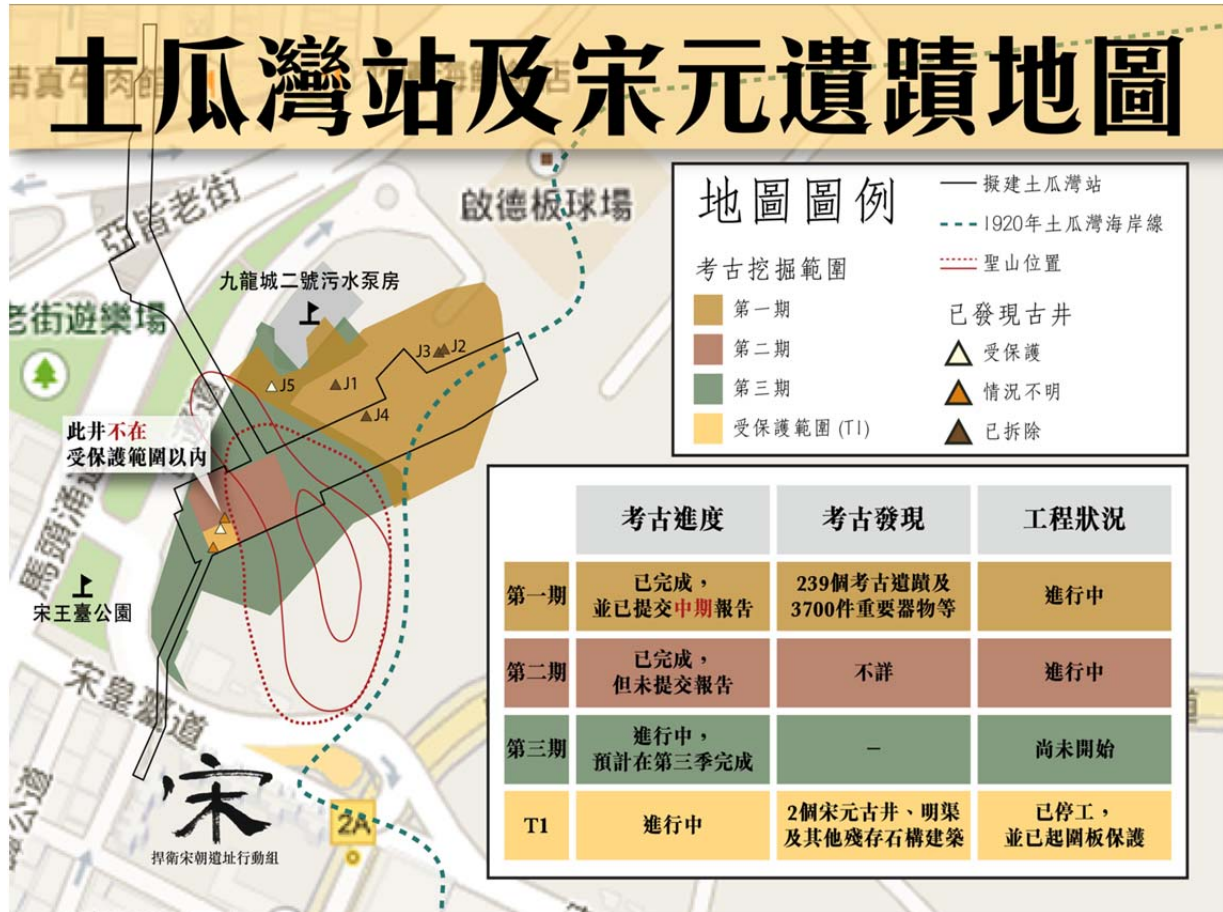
土瓜灣站及宋元遺蹟地圖

地圖圖例
擬建土瓜灣站
1920年土瓜灣海岸線
聖山位置
考古挖掘範圍
第一期
第二期
第三期
受保護範圍 (T1)
已發現古井
受保護
情況不明
已拆除

亞皆老街
啟德板球場
九龍城二號污水泵房
老街遊樂場
J1 J2 J3 J4 J5
此井不在受保護範圍以內
馬頭涌道
宋王臺公園
宋皇臺道
2A
宋
捍衛宋朝遺址行動組

| | 考古進度 | 考古發現 | 工程狀況 |
|---|---|---|---|
| 第一期 | 已完成，並已提交中期報告 | 239個考古遺蹟及3700件重要器物等 | 進行中 |
| 第二期 | 已完成，但未提交報告 | 不詳 | 進行中 |
| 第三期 | 進行中，預計在第三季完成 | – | 尚未開始 |
| T1 | 進行中 | 2個宋元古井、明渠及其他殘存石構建築 | 已停工，並已起圍板保護 |